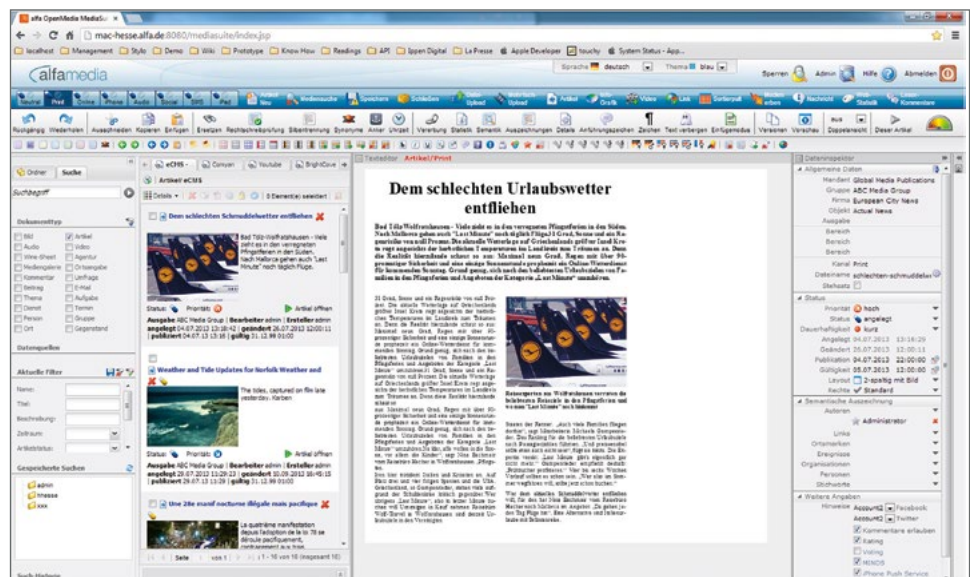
alfa OpenMedia MediaSu ×

mac-hesse.alfa.de:8080/mediasuite/index.jsp

localhost Management Stylo Demo Wiki Prototype Know How Readings API Ippen Digital La Presse Apple Developer touchy System Status - App...

alfamedia

Sprache deutsch Thema blau

Sperren Admin Hilfe Abmelden

Neutral Print Online Phone Audio Social SMS Pad

Ausgabe Wiederholen Ausschneiden Kopieren Einfügen Ersetzen Rechtschreibprüfung Silbentrennung Synonyme Anker Umsatz Vererbung Statistik Semantik Auszeichnungen Details Anführungszeichen Zeichen Text verbergen Einfügemodus Versionen Vorschau Doppelansicht Dieser Artikel

Ordner Suche

Suchbegriff

Dokumenttyp

Bild Artikel Audio Video Wire-Sheet Agentur Mediengalerie Ortsangabe Kommentar Umfrage Beitrag E-Mail Thema Aufgabe Dienst Termin Person Gruppe Ort Gegenstand

Datenquellen

Aktuelle Filter

Name:
Titel:
Beschreibung:
Zeitraum:
Artikelstatus:

Gespeicherte Suchen

admin
hhesse
xxx

Such-Historie

eCMS Convyan Youtube BrightCove

Artikel eCMS

Details 0 Element(e) selektiert

Dem schlechten Schmuddelwetter entfliehen

Bad Tölz-Wolfratshausen - Viele zieht es in den verregneten Pfingstferien in den Süden. Nach Malleorca geht auch "Last Minute" noch täglich Flüge.

Status Priorität Artikel öffnen

Ausgabe ABC Media Group | Bearbeiter admin | Ersteller admin angelegt 04.07.2013 13:16:42 | geändert 26.07.2013 12:00:11 | publiziert 04.07.13 13:16 | gültig 31.12.99 01:00

Weather and Tide Updates for Norfolk Weather and

The tides, captured on film late yesterday. Karben

Status Priorität Artikel öffnen

Ausgabe ABC Media Group | Bearbeiter admin | Ersteller admin angelegt 29.07.2013 11:29:23 | geändert 10.09.2012 16:45:15 | publiziert 29.07.13 11:29 | gültig 31.12.99 01:00

Une 28e manif nocturne illégale mais pacifique

La quatrième manifestation depuis l'adoption de la loi 78 se déroule pacifiquement,

Seite von 1 | 1 - 10 von 10 (insgesamt 10)

Texteditor Artikel/Print

Dem schlechten Urlaubswetter entfliehen

Bad Tölz-Wolfratshausen - Viele zieht es in den verregneten Pfingstferien in den Süden. Nach Mallorca geht auch "Last Minute" noch täglich Flüge.

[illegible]

Dateninspektor

Allgemeine Daten

Mandant Global Media Publications
Gruppe ABC Media Group
Firma European City News
Objekt Actual News
Ausgabe
Bereich
Bereich
Bereich
Kanal Print
Dateiname schlechten-schmuddelwe
Sitzwerk

Status

Priorität hoch
Status angelegt
Dauerhaftigkeit kurz
Angelegt 04.07.2013 13:16:29
Geändert 26.07.2013 12:00:11
Publikation 04.07.2013 22:00:00
Gültigkeit 05.07.2013 12:00:00
Layout 2-spaltig mit Bild
Rechte Standard

Semantische Auszeichnung

Autoren
Administrator
Links
Ortsmarken
Ereignisse
Organisationen
Personen
Stichworte

Weitere Angaben

Hinweise Account1 Facebook
Account2 Twitter
Kommentare erlauben
Rating
Voting
MINOS
iPhone Push Service